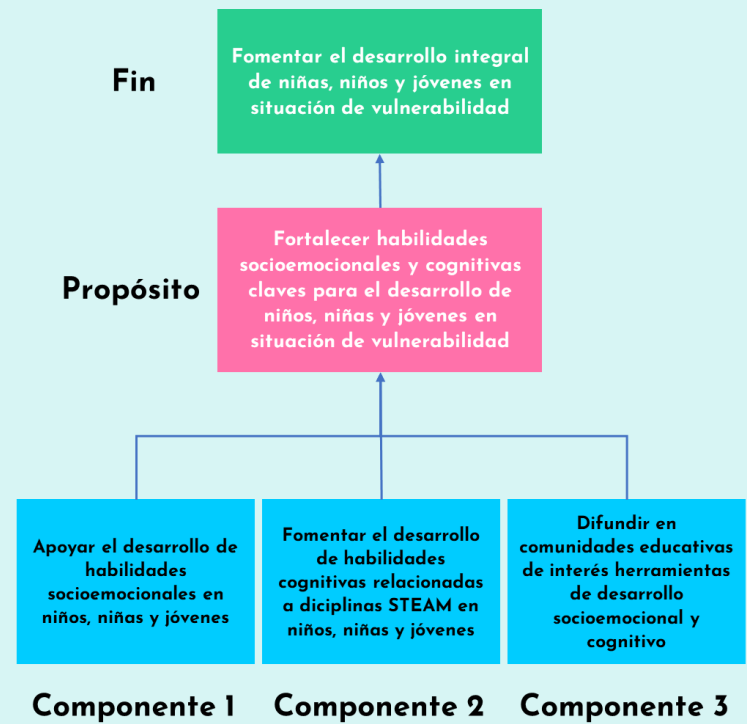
Fin

Fomentar el desarrollo integral de niñas, niños y jóvenes en situación de vulnerabilidad

Propósito

Fortalecer habilidades socioemocionales y cognitivas claves para el desarrollo de niños, niñas y jóvenes en situación de vulnerabilidad

Apoyar el desarrollo de habilidades socioemocionales en niños, niñas y jóvenes

Fomentar el desarrollo de habilidades cognitivas relacionadas a diciplinas STEAM en niños, niñas y jóvenes

Difundir en comunidades educativas de interés herramientas de desarrollo socioemocional y cognitivo

Componente 1

Componente 2

Componente 3